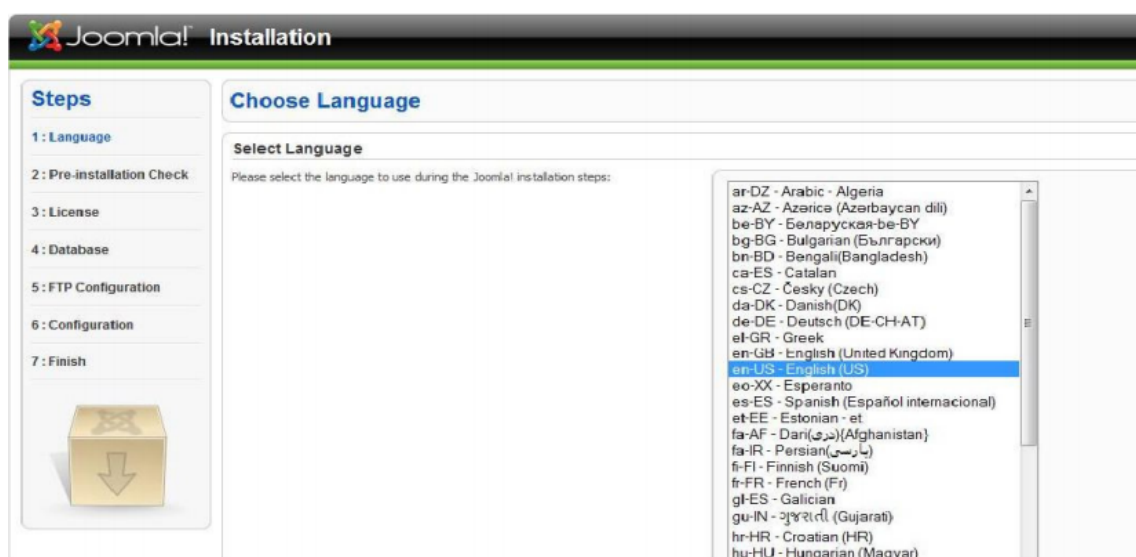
Joomla! Installation

Steps

1 : Language

2 : Pre-installation Check

3 : License

4 : Database

5 : FTP Configuration

6 : Configuration

7 : Finish

Choose Language

Select Language

Please select the language to use during the Joomla! installation steps:

ar-DZ - Arabic - Algeria
az-AZ - Azerice (Azerbaycan dili)
be-BY - Беларуская-be-BY
bg-BG - Bulgarian (Български)
bn-BD - Bengali(Bangladesh)
ca-ES - Catalan
cs-CZ - Česky (Czech)
da-DK - Danish(DK)
de-DE - Deutsch (DE-CH-AT)
el-GR - Greek
en-GB - English (United Kingdom)
en-US - English (US)
eo-XX - Esperanto
es-ES - Spanish (Español internacional)
et-EE - Estonian - et
fa-AF - Dari(دری){Afghanistan}
fa-IR - Persian(پارسی)
fi-FI - Finnish (Suomi)
fr-FR - French (Fr)
gl-ES - Galician
gu-IN - ગુજરાતી (Gujarati)
hr-HR - Croatian (HR)
hu-HU - Hungarian (Magyar)